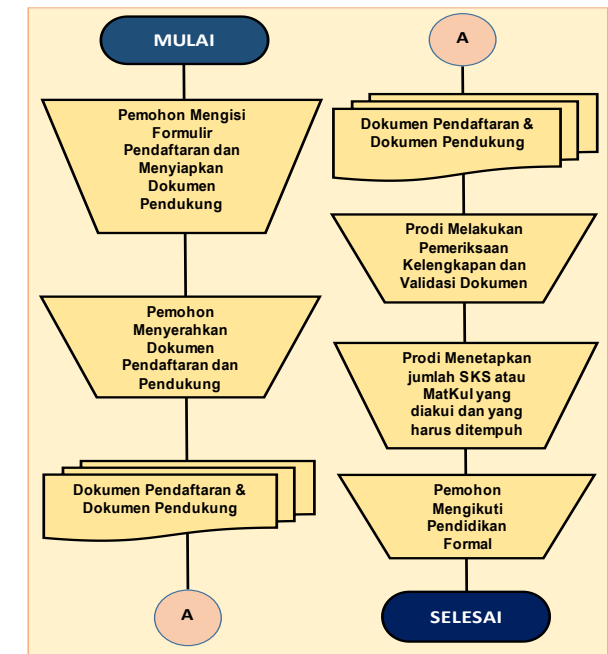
MULAI

Pemohon Mengisi Formulir Pendaftaran dan Menyiapkan Dokumen Pendukung

Pemohon Menyerahkan Dokumen Pendaftaran dan Pendukung

Dokumen Pendaftaran & Dokumen Pendukung

A

A

Dokumen Pendaftaran & Dokumen Pendukung

Prodi Melakukan Pemeriksaan Kelengkapan dan Validasi Dokumen

Prodi Menetapkan jumlah SKS atau MatKul yang diakui dan yang harus ditempuh

Pemohon Mengikuti Pendidikan Formal

SELESAI